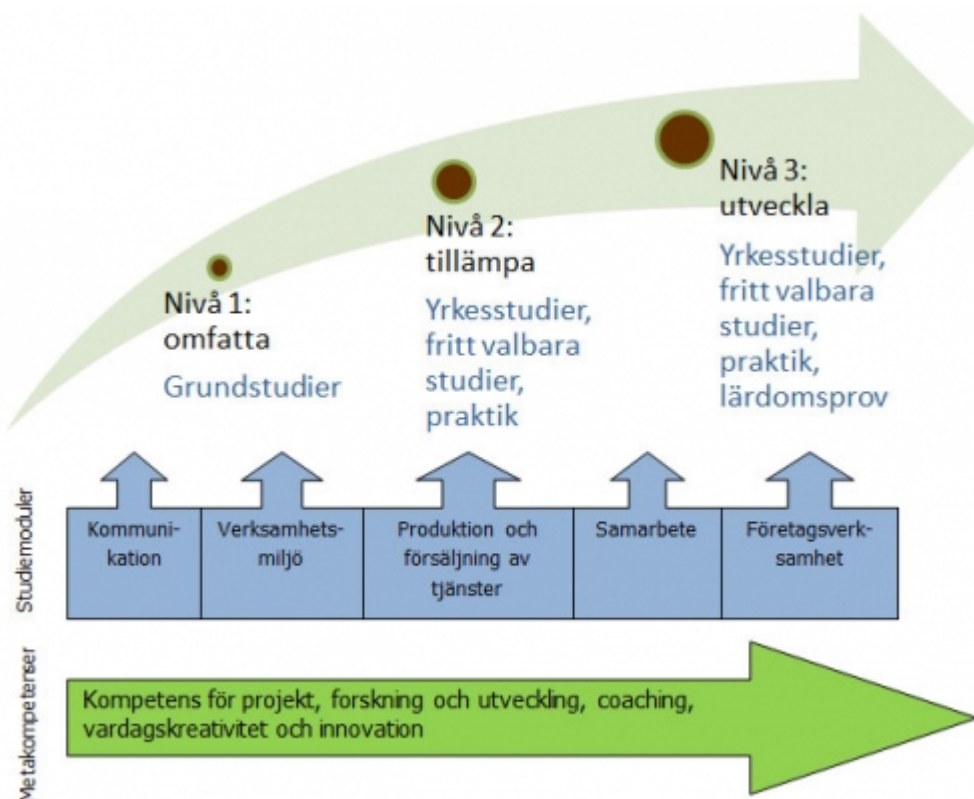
Nivå 1: omfatta
Grundstudier

Nivå 2: tillämpa
Yrkesstudier, fritt valbara studier, praktik

Nivå 3: utveckla
Yrkesstudier, fritt valbara studier, praktik, lärdomsprov

Studiemoduler

| Kommunikation | Verksamhetsmiljö | Produktion och försäljning av tjänster | Samarbete | Företagsverksamhet |
|---|---|---|---|---|

Metakompetenser

Kompetens för projekt, forskning och utveckling, coaching, vardagskreativitet och innovation